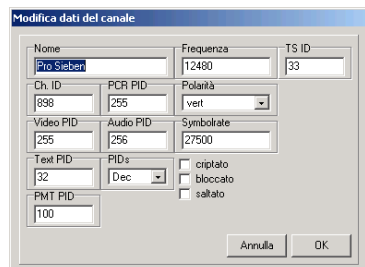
Modifica dati del canale

Nome
Pro Sieben

Frequenza
12480

TS ID
33

Ch. ID
898

PCR PID
255

Polarità
vert

Video PID
255

Audio PID
256

Symbolrate
27500

Text PID
32

PIDs
Dec

criptato
bloccato
saltato

PMT PID
100

Annulla
OK